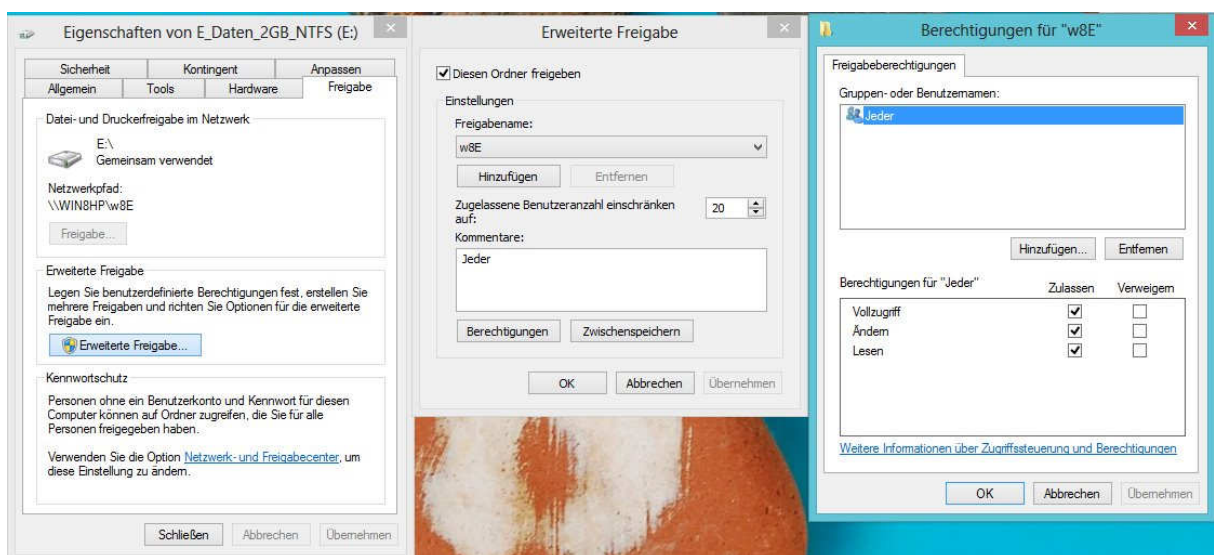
Eigenschaften von E_Daten_2GB_NTFS (E:)

| Sicherheit | Kontingent | Anpassen |
|---|---|---|
| Allgemein | Tools | Hardware | Freigabe |

Datei- und Druckerfreigabe im Netzwerk

E:\
Gemeinsam verwendet

Netzwerkpfad:
\\WIN8HP\w8E

Freigabe...

Erweiterte Freigabe

Legen Sie benutzerdefinierte Berechtigungen fest, erstellen Sie mehrere Freigaben und richten Sie Optionen für die erweiterte Freigabe ein.

Erweiterte Freigabe...

Kennwortschutz

Personen ohne ein Benutzerkonto und Kennwort für diesen Computer können auf Ordner zugreifen, die Sie für alle Personen freigegeben haben.

Verwenden Sie die Option Netzwerk- und Freigabecenter, um diese Einstellung zu ändern.

Schließen Abbrechen Übernehmen

Erweiterte Freigabe

Diesen Ordner freigeben

Einstellungen

Freigabename:

w8E

Hinzufügen Entfernen

Zugelassene Benutzeranzahl einschränken auf: 20

Kommentare:

Jeder

Berechtigungen Zwischenspeichern

OK Abbrechen Übernehmen

Berechtigungen für "w8E"

Freigabeberechtigungen

Gruppen- oder Benutzernamen:

Jeder

Hinzufügen... Entfernen

| Berechtigungen für "Jeder" | Zulassen | Verweigern |
|---|---|---|
| Vollzugriff | ☑ | ☐ |
| Ändern | ☑ | ☐ |
| Lesen | ☑ | ☐ |

Weitere Informationen über Zugriffssteuerung und Berechtigungen

OK Abbrechen Übernehmen